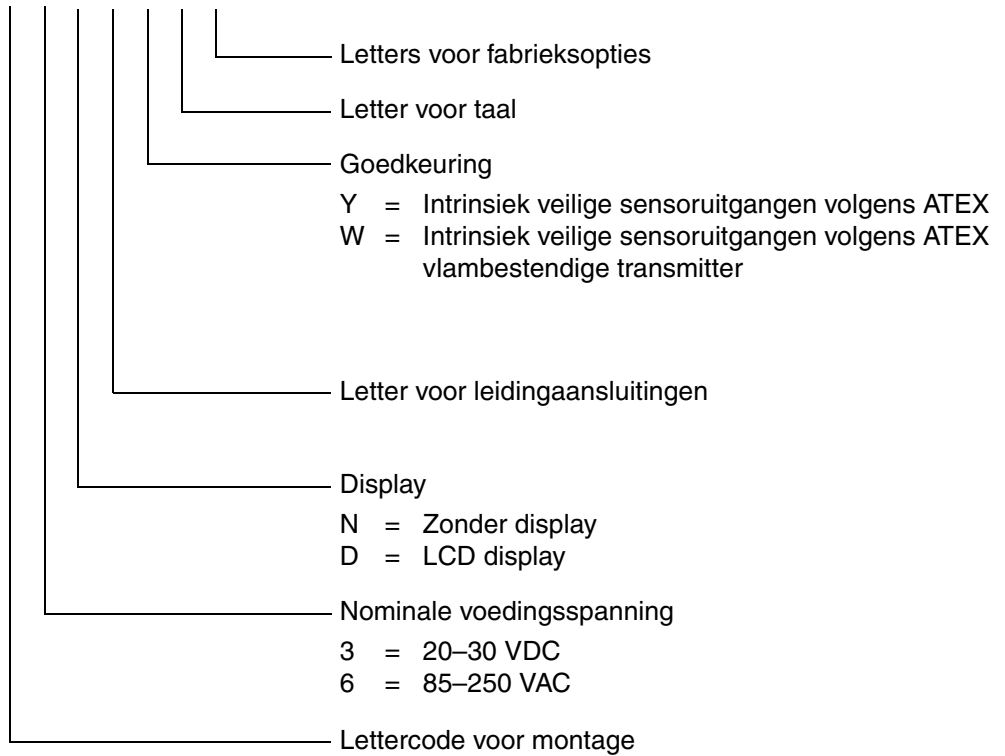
Letters voor fabrieksopties

Letter voor taal

Goedkeuring

Y = Intrinsiek veilige sensoruitgangen volgens ATEX
W = Intrinsiek veilige sensoruitgangen volgens ATEX vlambestendige transmitter

Letter voor leidingaansluitingen

Display

N = Zonder display
D = LCD display

Nominale voedingsspanning

3 = 20–30 VDC
6 = 85–250 VAC

Lettercode voor montage